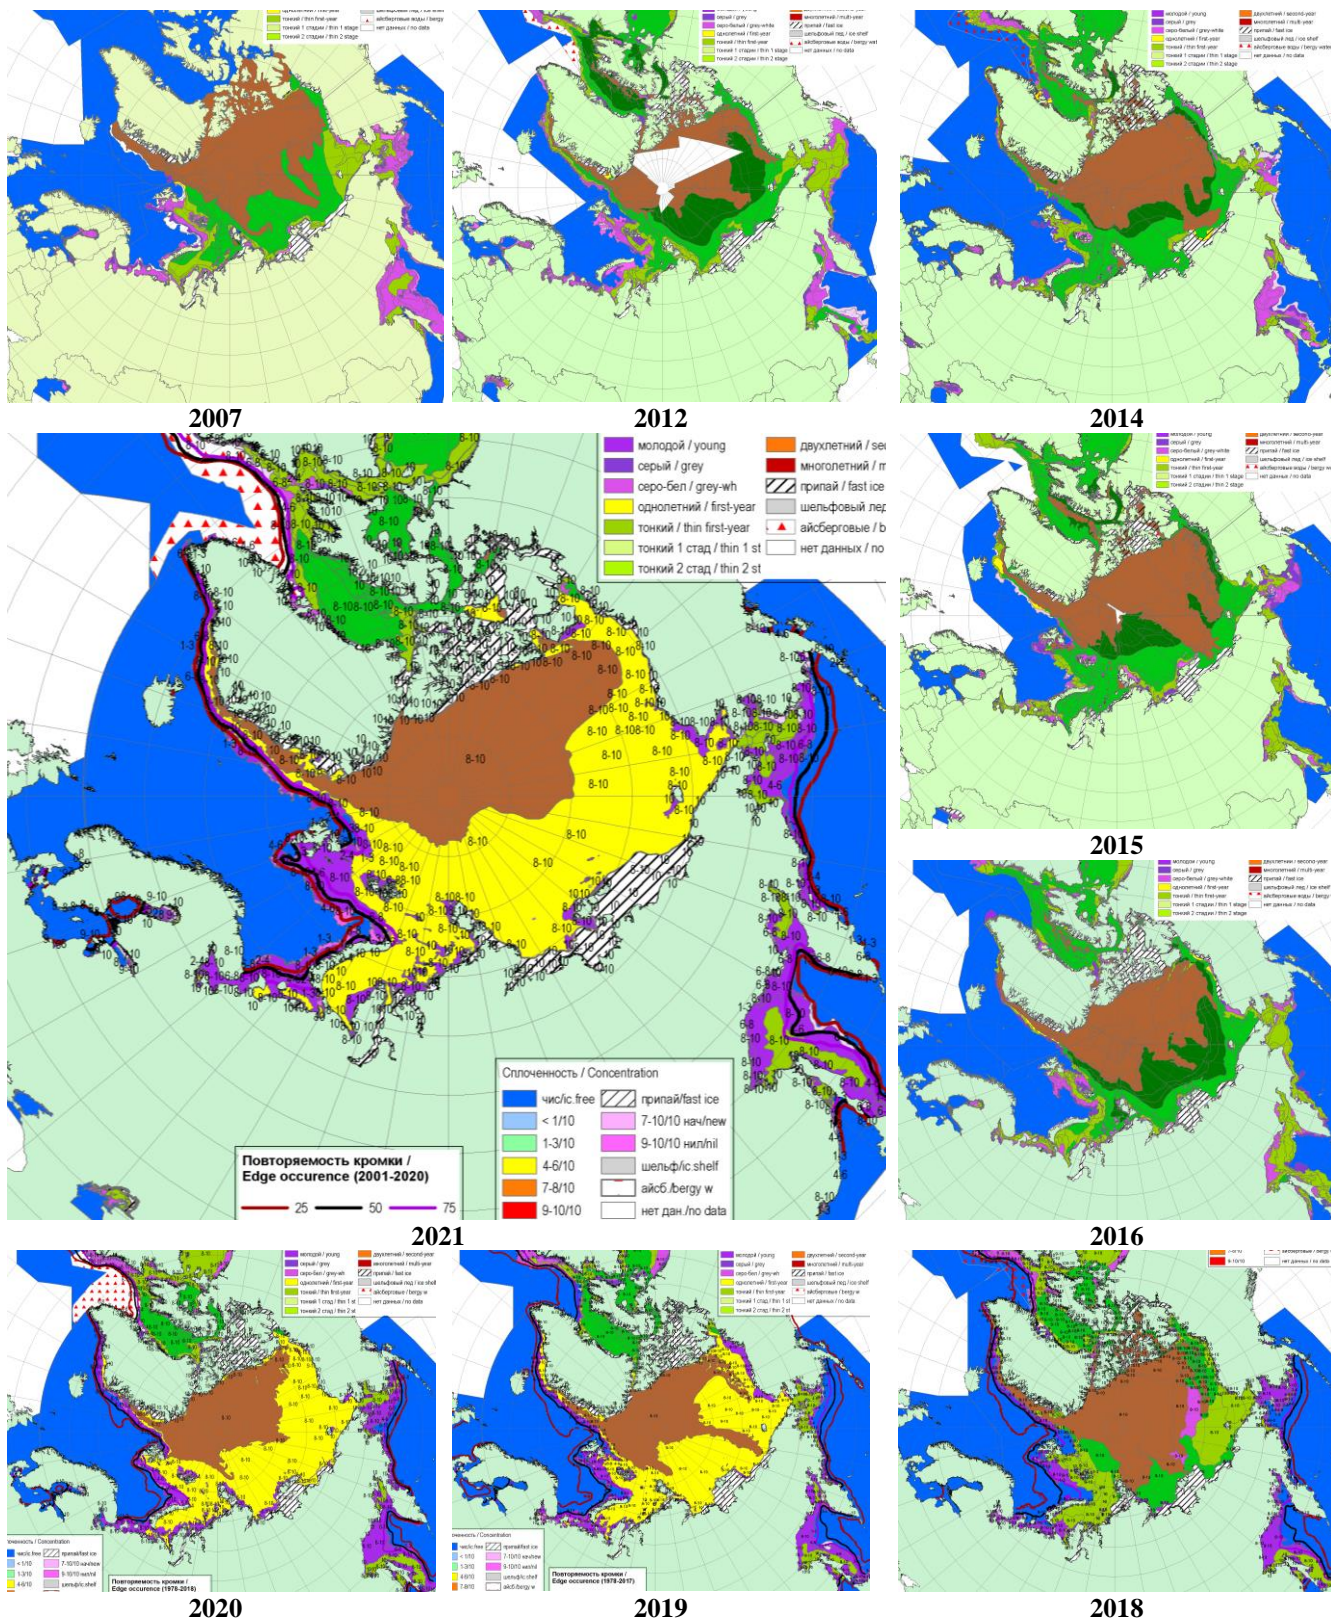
2007

2012

2014

молодой / young
серый / grey
серо-бел / grey-wh
однолетний / first-year
тонкий / thin first-year
тонкий 1 стад / thin 1 st
тонкий 2 стад / thin 2 st
двухлетний / se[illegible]
многолетний / m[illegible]
припай / fast ice
шельфовый ле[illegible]
айсберговые / b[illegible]
нет данных / no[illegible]

Сплоченность / Concentration
чис/ic.free
< 1/10
1-3/10
4-6/10
7-8/10
9-10/10
припай/fast ice
7-10/10 нач/new
9-10/10 нил/nil
шельф/ic.shelf
айсб./bergy w
нет дан./no data

Повторяемость кромки /
Edge occurence (2001-2020)
25
50
75

2021

2015

2016

Повторяемость кромки /
Edge occurence (1978-2018)

2020

Повторяемость кромки /
Edge occurence (1978-2017)

2019

2018